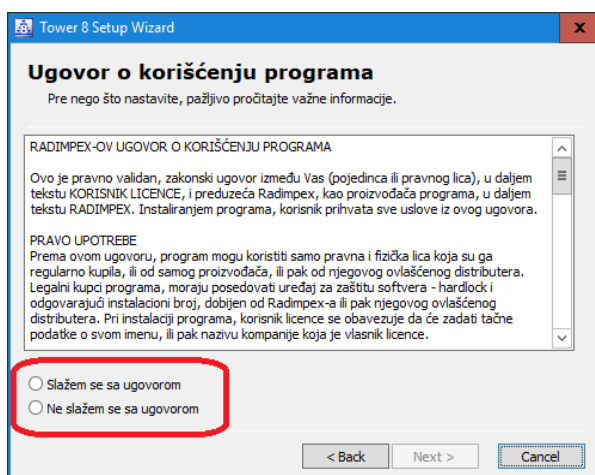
Tower 8 Setup Wizard

Ugovor o korišćenju programa

Pre nego što nastavite, pažljivo pročitajte važne informacije.

RADIMPEX-OV UGOVOR O KORIŠĆENJU PROGRAMA

Ovo je pravno validan, zakonski ugovor između Vas (pojedinca ili pravnog lica), u daljem tekstu KORISNIK LICENCE, i preduzeća Radimpex, kao proizvođača programa, u daljem tekstu RADIMPEX. Instaliranjem programa, korisnik prihvata sve uslove iz ovog ugovora.

PRAVO UPOTREBE
Prema ovom ugovoru, program mogu koristiti samo pravna i fizička lica koja su ga regularno kupila, ili od samog proizvođača, ili pak od njegovog ovlašćenog distributera. Legalni kupci programa, moraju posedovati uređaj za zaštitu softvera - hardlock i odgovarajući instalacioni broj, dobijen od Radimpex-a ili pak njegovog ovlašćenog distributera. Pri instalaciji programa, korisnik licence se obavezuje da će zadati tačne podatke o svom imenu, ili pak nazivu kompanije koja je vlasnik licence.

Slažem se sa ugovorom
Ne slažem se sa ugovorom

< Back
Next >
Cancel